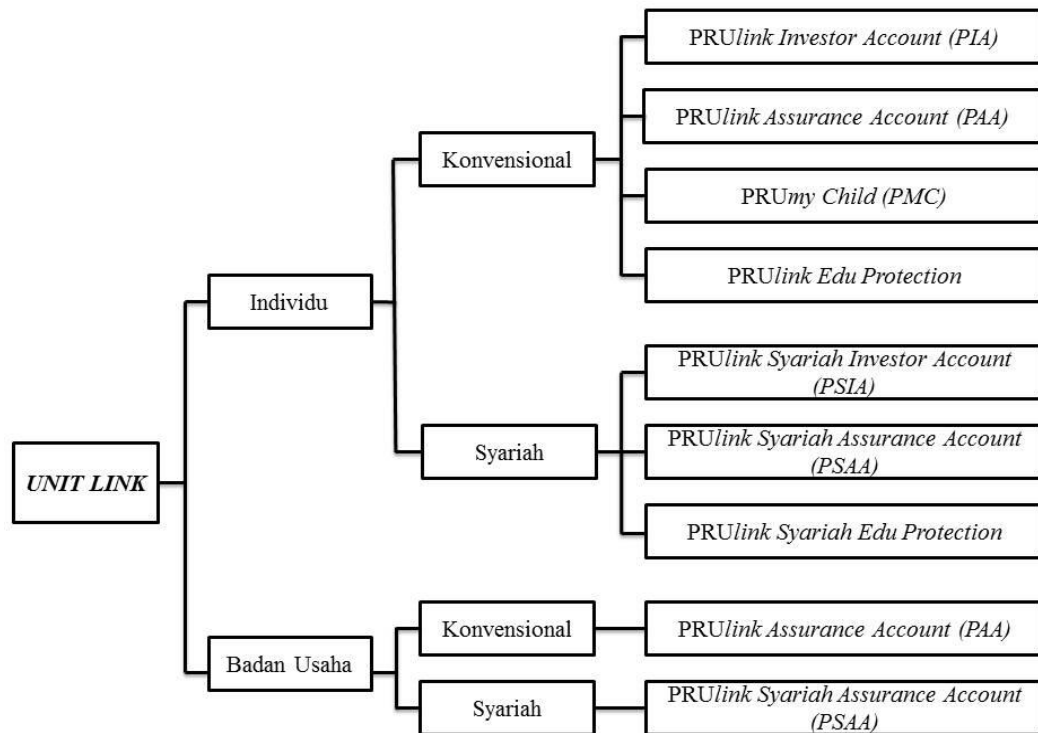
UNIT LINK

Individu

Konvensional

PRUlink Investor Account (PIA)

PRUlink Assurance Account (PAA)

PRUmy Child (PMC)

PRUlink Edu Protection

Syariah

PRUlink Syariah Investor Account (PSIA)

PRUlink Syariah Assurance Account (PSAA)

PRUlink Syariah Edu Protection

Badan Usaha

Konvensional

PRUlink Assurance Account (PAA)

Syariah

PRUlink Syariah Assurance Account (PSAA)